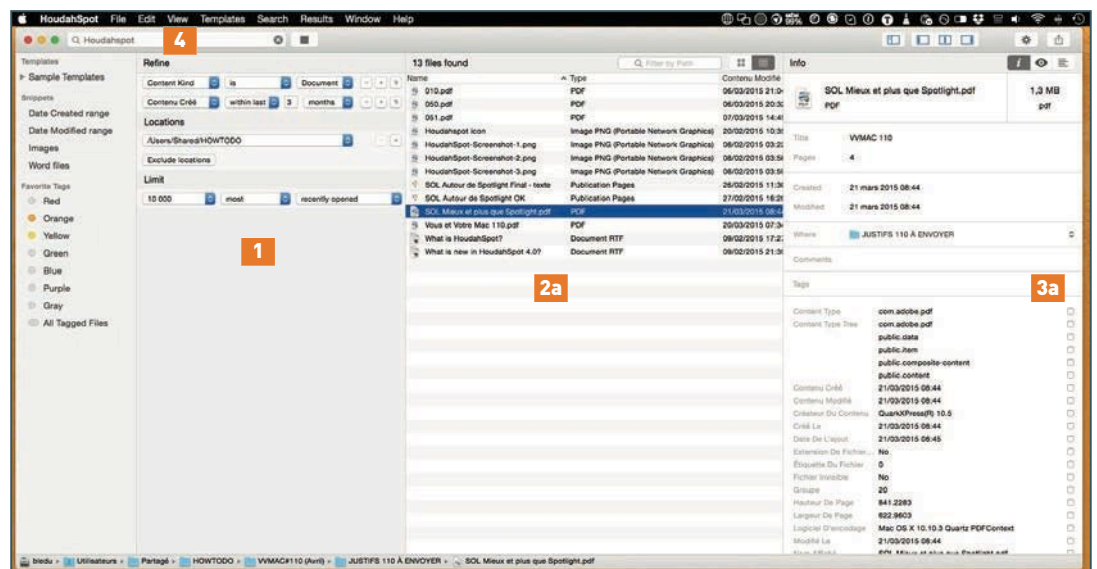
HoudahSpot File Edit View Templates Search Results Window Help

Q Houdahspot 4

Templates
▸ Sample Templates

Snippets
Date Created range
Date Modified range
Images
Word files

Favorite Tags
Red
Orange
Yellow
Green
Blue
Purple
Gray
All Tagged Files

Refine
Content Kind | is | Document
Contenu Créé | within last | 3 | months

Locations
/Users/Shared/HOWTODO
Exclude locations

Limit
10 000 | most | recently opened

1

13 files found

| Name | Type | Contenu Modifié |
|---|---|---|
| 010.pdf | PDF | 06/03/2015 21:0 |
| 050.pdf | PDF | 06/03/2015 20:3 |
| 051.pdf | PDF | 07/03/2015 14:4 |
| Houdahspot icon | Image PNG (Portable Network Graphics) | 20/02/2015 10:3 |
| HoudahSpot-Screenshot-1.png | Image PNG (Portable Network Graphics) | 06/02/2015 03:2 |
| HoudahSpot-Screenshot-2.png | Image PNG (Portable Network Graphics) | 06/02/2015 03:5 |
| HoudahSpot-Screenshot-3.png | Image PNG (Portable Network Graphics) | 06/02/2015 03:5 |
| SOL Autour de Spotlight Final - texte | Publication Pages | 26/02/2015 11:3 |
| SOL Autour de Spotlight OK | Publication Pages | 27/02/2015 16:2 |
| SOL Mieux et plus que Spotlight.pdf | PDF | 21/03/2015 08:4 |
| Vous et Votre Mac 110.pdf | PDF | 20/03/2015 07:3 |
| What is HoudahSpot? | Document RTF | 09/02/2015 17:2 |
| What is new in HoudahSpot 4.0? | Document RTF | 09/02/2015 21:3 |

2a

Info
SOL Mieux et plus que Spotlight.pdf | 1,3 MB
PDF | pdf

Title VVMAC 110
Pages 4

Created 21 mars 2015 08:44
Modified 21 mars 2015 08:44

Where JUSTIFS 110 À ENVOYER

Comments

Tags 3a

Content Type com.adobe.pdf
Content Type Tree com.adobe.pdf
public.data
public.item
public.composite-content
public.content
Contenu Créé 21/03/2015 08:44
Contenu Modifié 21/03/2015 08:44
Créateur Du Contenu QuarkXPress(R) 10.5
Créé Le 21/03/2015 08:44
Date De L'ajout 21/03/2015 08:45
Extension De Fichier... No
Étiquette Du Fichier 0
Fichier Invisible No
Groupe 20
Hauteur De Page 841.2283
Largeur De Page 622.9603
Logiciel D'encodage Mac OS X 10.10.3 Quartz PDFContext
Modifié Le 21/03/2015 08:44

bledu ▸ Utilisateurs ▸ Partagé ▸ HOWTODO ▸ VVMAC#110 (Avril) ▸ JUSTIFS 110 À ENVOYER ▸ SOL Mieux et plus que Spotlight.pdf